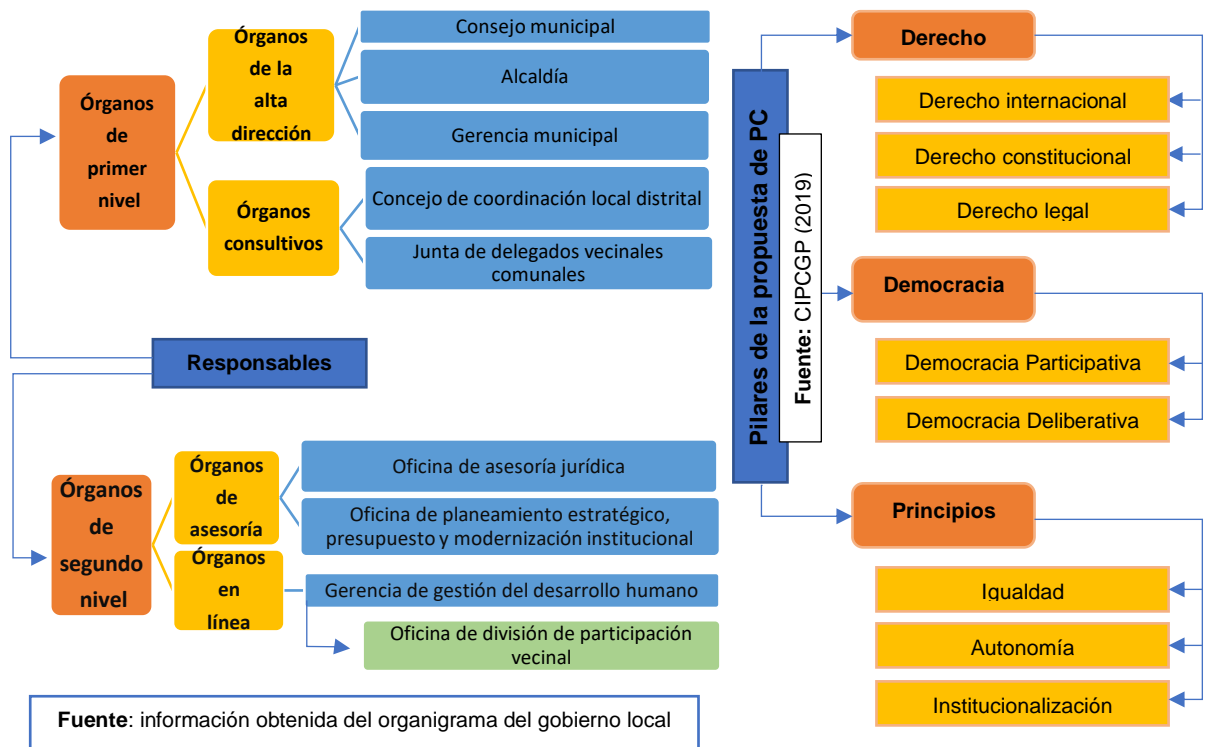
Órganos de primer nivel

Órganos de la alta dirección

Consejo municipal

Alcaldía

Gerencia municipal

Órganos consultivos

Concejo de coordinación local distrital

Junta de delegados vecinales comunales

Responsables

Órganos de segundo nivel

Órganos de asesoría

Oficina de asesoría jurídica

Oficina de planeamiento estratégico, presupuesto y modernización institucional

Órganos en línea

Gerencia de gestión del desarrollo humano

Oficina de división de participación vecinal

Fuente: información obtenida del organigrama del gobierno local

Pilares de la propuesta de PC

Fuente: CIPCGP (2019)

Derecho

Derecho internacional

Derecho constitucional

Derecho legal

Democracia

Democracia Participativa

Democracia Deliberativa

Principios

Igualdad

Autonomía

Institucionalización